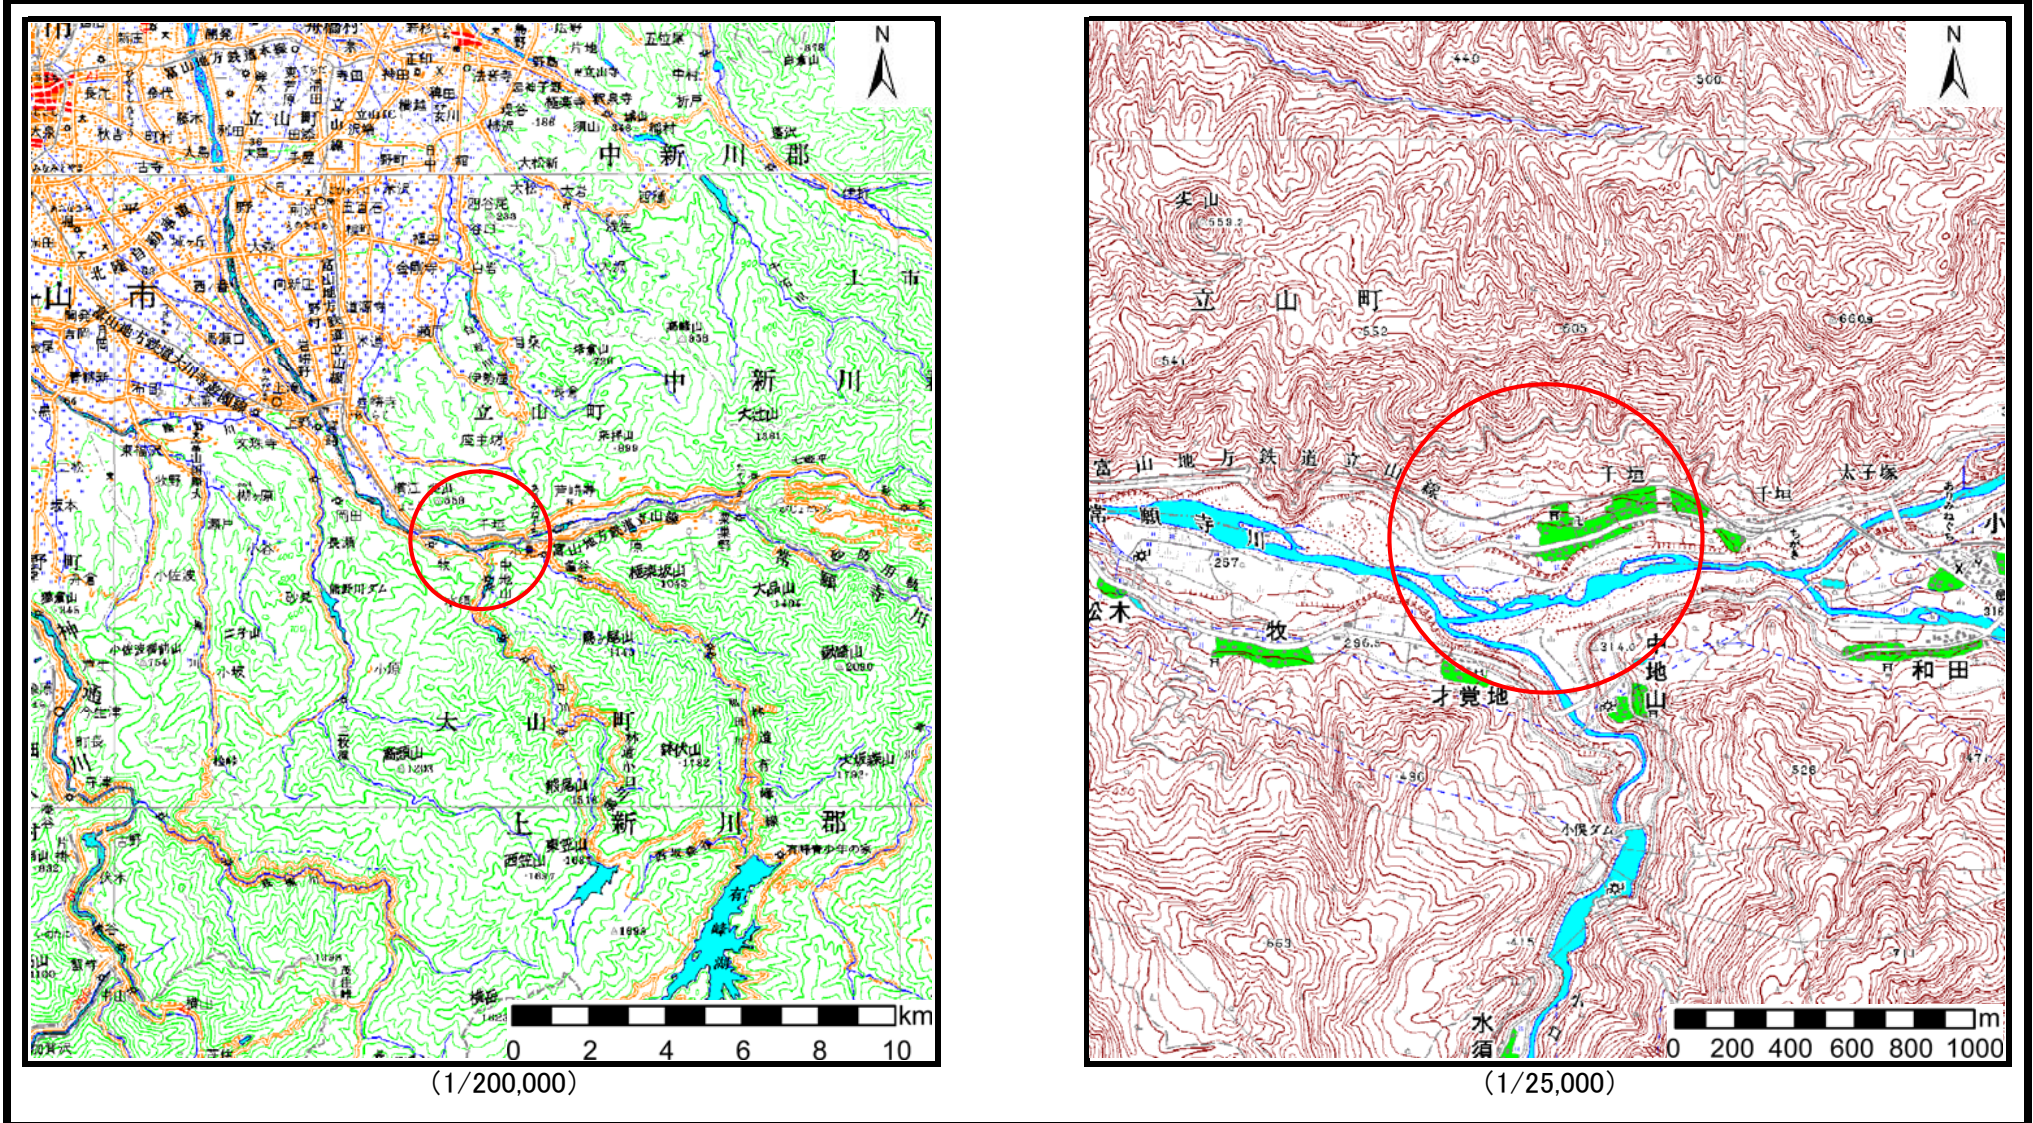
N

富山地方鉄道本線

立山町

中新川郡

山市

北陸自動車道

富山地方鉄道立山線

中新川

立山町

大辻山

千垣

富山地方鉄道立山線

極楽坂山

大品山

鍬崎山

大山町

上新川郡

東笠山

西笠山

有峰湖

km

0 2 4 6 8 10

(1/200,000)

N

尖山

559.2

立山町

532

505

660.9

541

富山地方鉄道立山線

千垣

千垣

太子塚

常願寺川

257

本宮

牧

296.5

314.0

中地山

和田

才覚地

490

528

小俣ダム

663

415

水須

m

0 200 400 600 800 1000

(1/25,000)